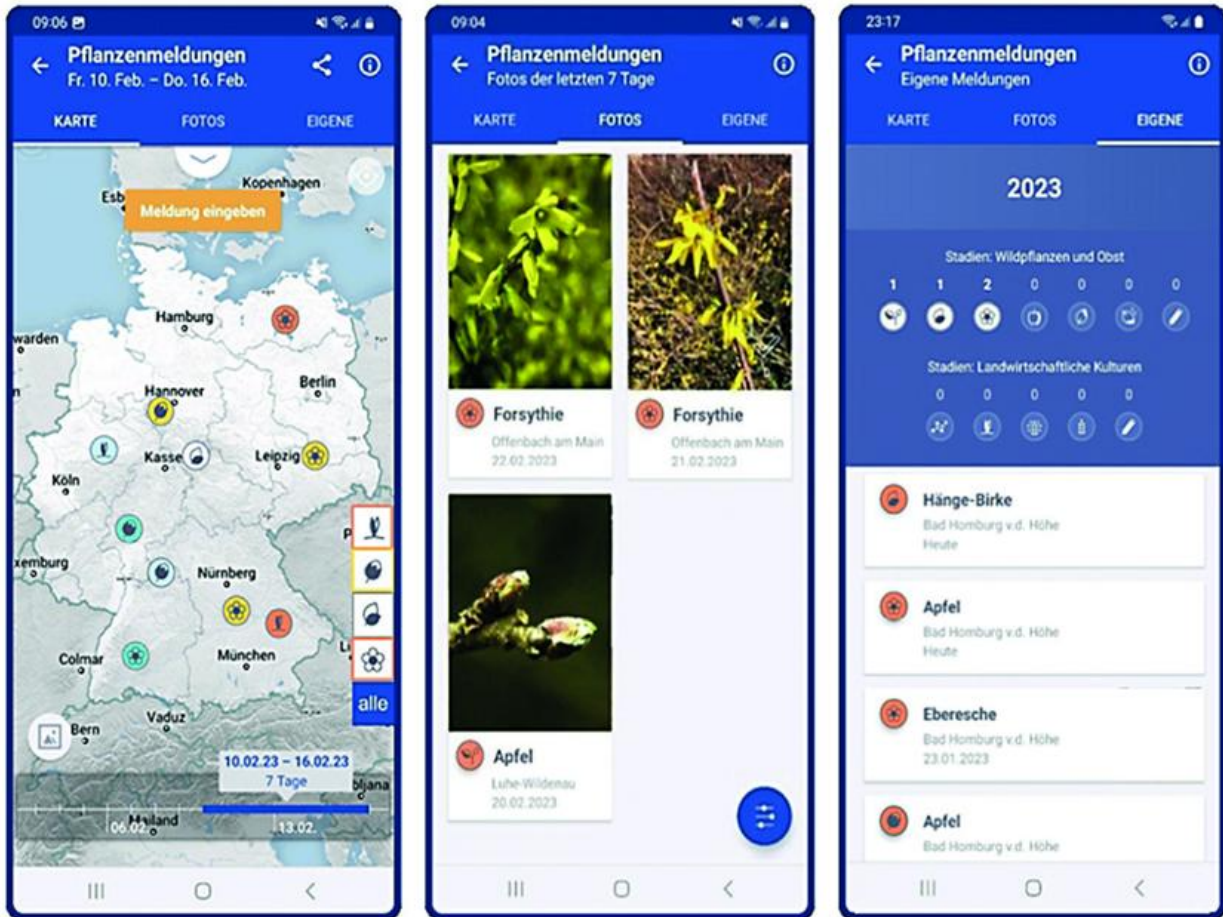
09:06

Pflanzenmeldungen
Fr. 10. Feb. – Do. 16. Feb.

KARTE FOTOS EIGENE

Kopenhagen
Esb
Meldung eingeben
Hamburg
warden
Berlin
Hannover
Kasse
Leipzig
Köln
xemburg
Nürnberg
Colmar
München
Vaduz
Bern
10.02.23 – 16.02.23
7 Tage
alle
bljana
06.02.
Mailand
13.02.

09:04

Pflanzenmeldungen
Fotos der letzten 7 Tage

KARTE FOTOS EIGENE

Forsythie
Offenbach am Main
22.02.2023

Forsythie
Offenbach am Main
21.02.2023

Apfel
Luhe-Wildenau
20.02.2023

23:17

Pflanzenmeldungen
Eigene Meldungen

KARTE FOTOS EIGENE

2023

Stadien: Wildpflanzen und Obst
1 1 2 0 0 0 0

Stadien: Landwirtschaftliche Kulturen
0 0 0 0 0

Hänge-Birke
Bad Homburg v.d. Höhe
Heute

Apfel
Bad Homburg v.d. Höhe
Heute

Eberesche
Bad Homburg v.d. Höhe
23.01.2023

Apfel
Bad Homburg v.d. Höhe